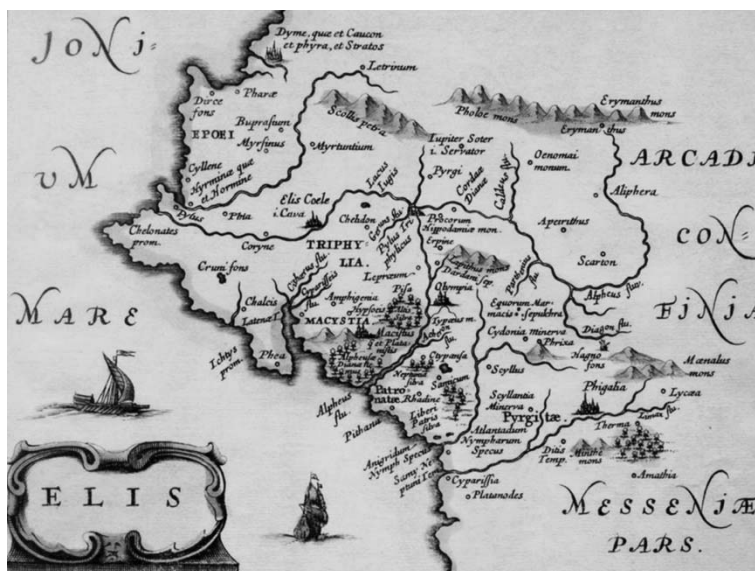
JONI-

UM

MARE

Dyme, quæ et Caucon et phyra, et Stratos

Letrinum

Dirce fons

Pharæ

EPOEI

Buprasium

Myrsinus

Scollis petra

Pholoe mons

Erymanthus mons

Eryman thus

Cyllene

Myrmina quæ et Hormine

Myrtuntium

Lupiter Soter i. Servator

Oenomai monum.

ARCADI

Elis Coele i. Cava

Locus Lysis

Pyrgi

Cordax Dianæ

Ladon flu.

Aliphera

Pylus

Phia

Chelonates prom.

Coryne

Cheldon

Procorum Hippodamiæ mon.

Erpine

Apesrithus

CON-

TRIPHY LIA

Lepreum

Scarton

Crum fons

Olympia

Chalcis

Amphigenia

Pisa

Equorum Marmacis Sepulchra

Alpheus flu.

FINJA

MACYSTIA

Lotenea

Phrixa

Cydonia minerva

Diagon flu.

Ichtys prom.

Phea

Cypariſsia

Nagno fons

Mænalus mons

Scyllus

Phigalia

Lycæa

Patrinatæ

Rhadine

Samicum

Scyllantia Minerva

Pyrgitæ

Alpheus flu.

Pihana

Liberi Patris

Atlantiadum Nympharum Specus

Thermæ

Anigriadum Nymph Specus

Samy Neptuni

Ditis Temp.

Minthe mons

Amathia

ELIS

Cyparisia

Platanodes

MESSENIÆ

PARS.